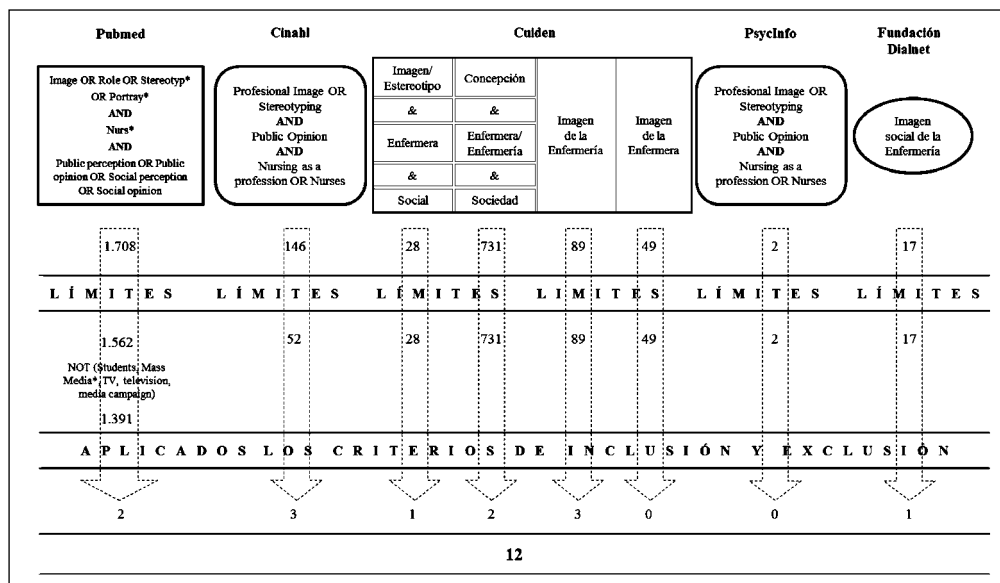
Pubmed

Image OR Role OR Stereotyp* OR Portray* AND Nurs* AND Public perception OR Public opinion OR Social perception OR Social opinion

Cinahl

Profesional Image OR Stereotyping AND Public Opinion AND Nursing as a profession OR Nurses

Cuiden

| Imagen/ Estereotipo | Concepción |
|---|---|
| & | & |
| Enfermera | Enfermera/ Enfermería |
| & | & |
| Social | Sociedad |

Imagen de la Enfermería

Imagen de la Enfermera

PsycInfo

Profesional Image OR Stereotyping AND Public Opinion AND Nursing as a profession OR Nurses

Fundación Dialnet

Imagen social de la Enfermería

1.708 146 28 731 89 49 2 17

LÍMITES LÍMITES LÍMITES LÍMITES LÍMITES LÍMITES

1.562 52 28 731 89 49 2 17

NOT (Students, Mass Media*, TV, television, media campaign)

1.391

APLICADOS LOS CRITERIOS DE INCLUSIÓN Y EXCLUSIÓN

2 3 1 2 3 0 0 1

12